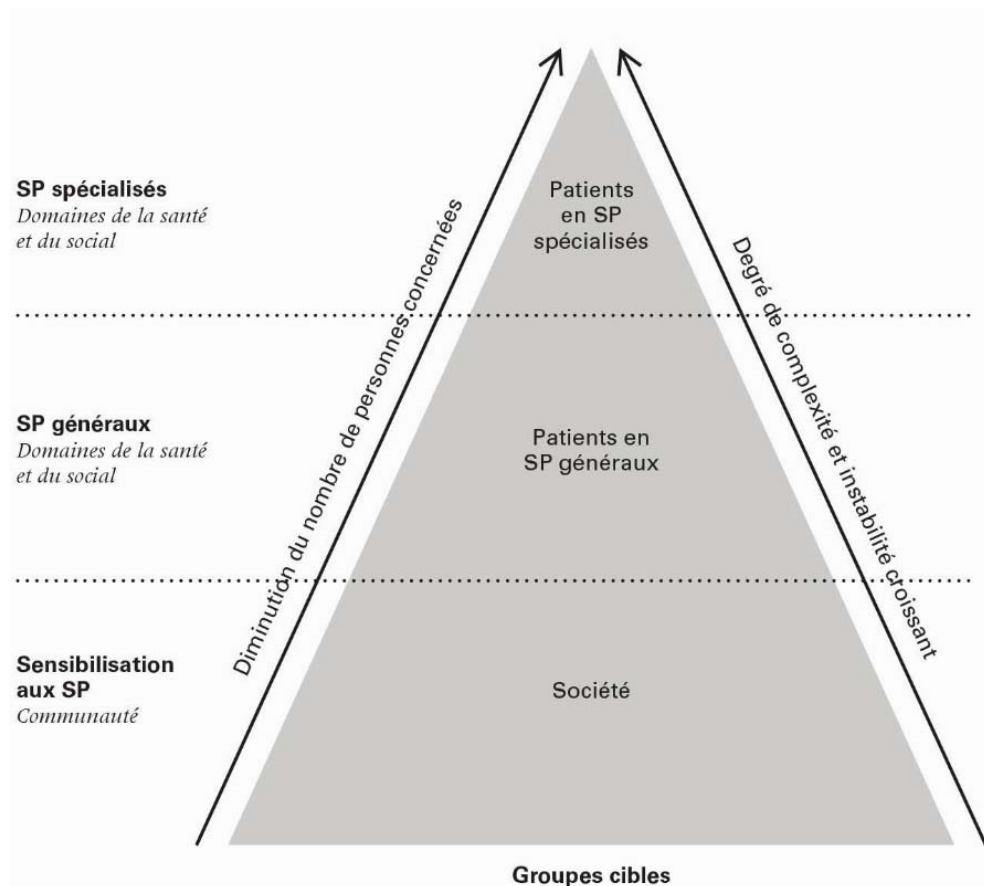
**SP spécialisés**
*Domaines de la santé et du social*

**SP généraux**
*Domaines de la santé et du social*

**Sensibilisation aux SP**
*Communauté*

Patients en SP spécialisés

Patients en SP généraux

Société

Diminution du nombre de personnes concernées

Degré de complexité et instabilité croissant

**Groupes cibles**